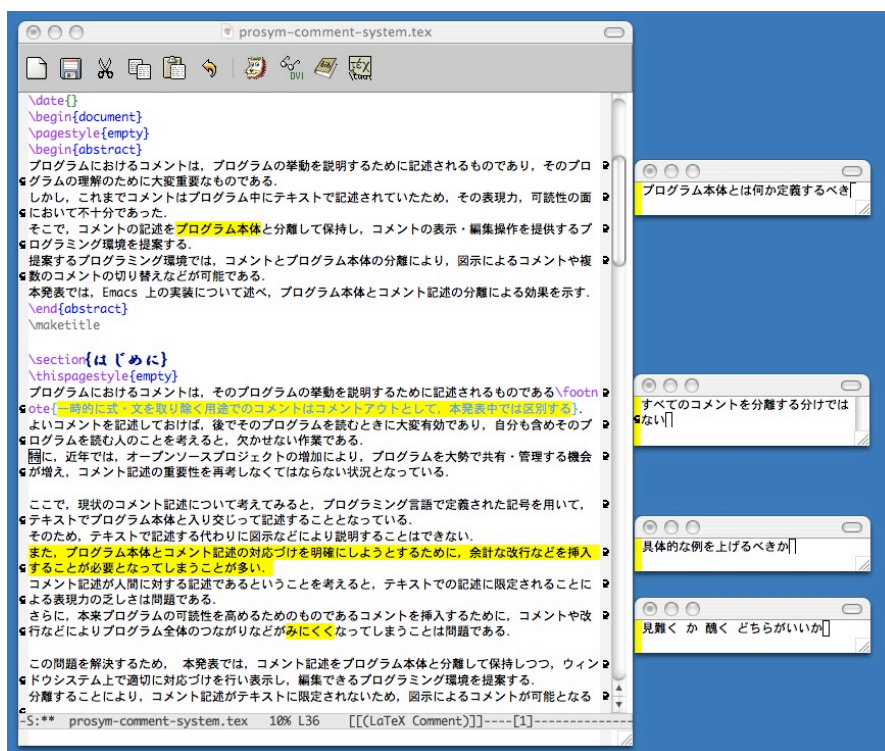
prosym-comment-system.tex

\date{}
\begin{document}
\pagestyle{empty}
\begin{abstract}
プログラムにおけるコメントは，プログラムの挙動を説明するために記述されるものであり，そのプログラムの理解のために大変重要なものである．
しかし，これまでコメントはプログラム中にテキストで記述されていたため，その表現力，可読性の面において不十分であった．
そこで，コメントの記述をプログラム本体と分離して保持し，コメントの表示・編集操作を提供するプログラミング環境を提案する．
提案するプログラミング環境では，コメントとプログラム本体の分離により，図示によるコメントや複数のコメントの切り替えなどが可能である．
本発表では，Emacs 上の実装について述べ，プログラム本体とコメント記述の分離による効果を示す．
\end{abstract}
\maketitle

\section{はじめに}
\thispagestyle{empty}
プログラムにおけるコメントは，そのプログラムの挙動を説明するために記述されるものである\footnote{一時的に式・文を取り除く用途でのコメントはコメントアウトとして，本発表中では区別する}．
よいコメントを記述しておけば，後でそのプログラムを読むときに大変有効であり，自分も含めそのプログラムを読む人のことを考えると，欠かせない作業である．
特に，近年では，オープンソースプロジェクトの増加により，プログラムを大勢で共有・管理する機会が増え，コメント記述の重要性を再考しなくてはならない状況となっている．

ここで，現状のコメント記述について考えてみると，プログラミング言語で定義された記号を用いて，テキストでプログラム本体と入り交じって記述することとなっている．
そのため，テキストで記述する代わりに図示などにより説明することはできない．
また，プログラム本体とコメント記述の対応づけを明確にしようとするために，余計な改行などを挿入することが必要となってしまうことが多い．
コメント記述が人間に対する記述であるということを考えると，テキストでの記述に限定されることによる表現力の乏しさは問題である．
さらに，本来プログラムの可読性を高めるためのものであるコメントを挿入するために，コメントや改行などによりプログラム全体のつながりなどがみにくくなってしまうことは問題である．

この問題を解決するため，本発表では，コメント記述をプログラム本体と分離して保持しつつ，ウィンドウシステム上で適切に対応づけを行い表示し，編集できるプログラミング環境を提案する．
分離することにより，コメント記述がテキストに限定されないため，図示によるコメントが可能となる
-S:** prosym-comment-system.tex 10% L36 [[(LaTeX Comment)]]----[1]-----------

プログラム本体とは何か定義するべき

すべてのコメントを分離する分けではない

具体的な例を上げるべきか

見難く か 醜く どちらがいいか